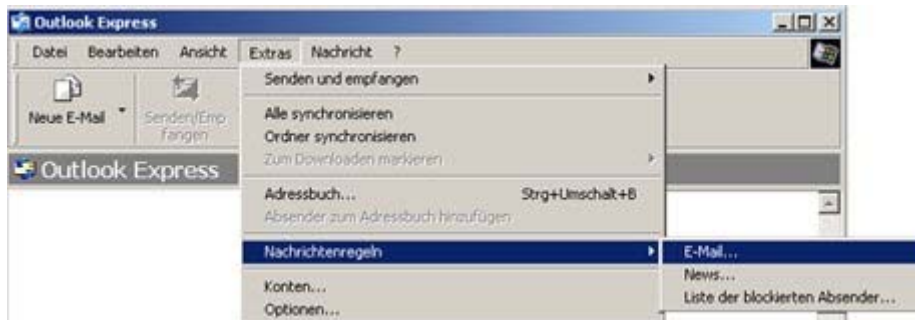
Outlook Express

Datei Bearbeiten Ansicht Extras Nachricht ?

Neue E-Mail

Senden/Emp fangen

Outlook Express

Senden und empfangen

Alle synchronisieren
Ordner synchronisieren
Zum Downloaden markieren

Adressbuch... Strg+Umschalt+B
Absender zum Adressbuch hinzufügen

Nachrichtenregeln

Konten...
Optionen...

E-Mail...
News...
Liste der blockierten Absender...